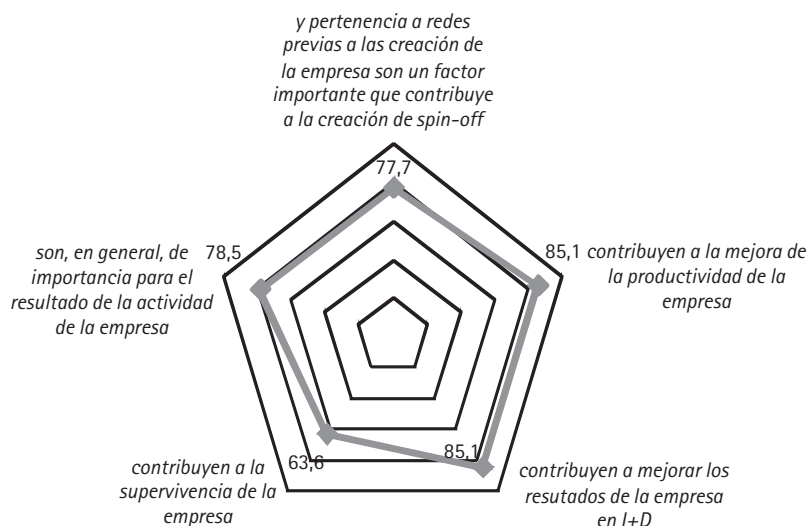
y pertenencia a redes previas a las creación de la empresa son un factor importante que contribuye a la creación de spin-off

77,7

son, en general, de importancia para el resultado de la actividad de la empresa

78,5

85,1

contribuyen a la mejora de la productividad de la empresa

63,6

contribuyen a la supervivencia de la empresa

85,1

contribuyen a mejorar los resutados de la empresa en I+D